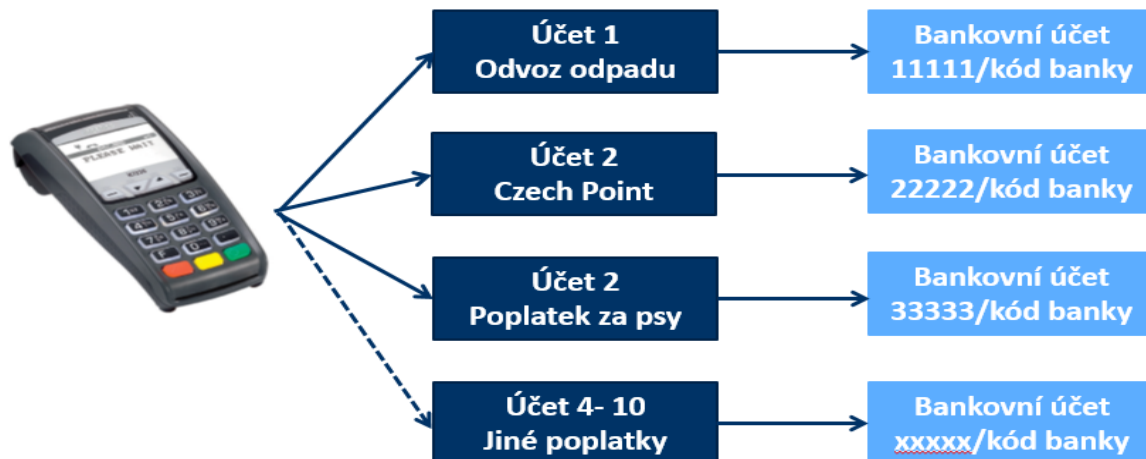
PLEASE WAIT

Účet 1
Odvoz odpadu

Bankovní účet
11111/kód banky

Účet 2
Czech Point

Bankovní účet
22222/kód banky

Účet 2
Poplatek za psy

Bankovní účet
33333/kód banky

Účet 4- 10
Jiné poplatky

Bankovní účet
xxxxx/kód banky